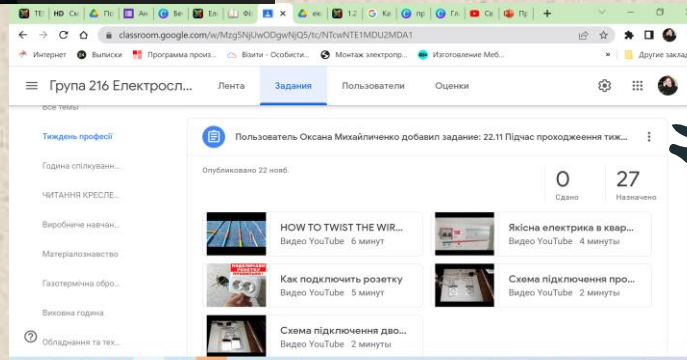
TE HD Ск Пс Ан Бе Ел Фі ек 1.2 Ко пр Гл Св пр +

classroom.google.com/w/Mzg5NjUwODgwNjQ5/tc/NTcwNTE1MDU2MDA1

Интернет Выписки Программа произ... Візити - Особисти... Монтаж электропр... Изготовление Меб... Другие заклад

Група 216 Електросл... Лента Задания Пользователи Оценки

Все темы

Тиждень професії

Година спілкуванн...

ЧИТАННЯ КРЕСЛЕ...

Виробниче навчан...

Матеріалознавство

Газотермічна обро...

Виховна година

Обладнання та тех...

Пользователь Оксана Михайличенко добавил задание: 22.11 Підчас проходження тиж...

Опубликовано 22 нояб.

0 Сдано

27 Назначено

HOW TO TWIST THE WIR... Видео YouTube 6 минут

Якісна електрика в квар... Видео YouTube 4 минуты

Как подключить розетку Видео YouTube 5 минут

Схема підключення про... Видео YouTube 2 минуты

Схема підключення дво... Видео YouTube 2 минуты